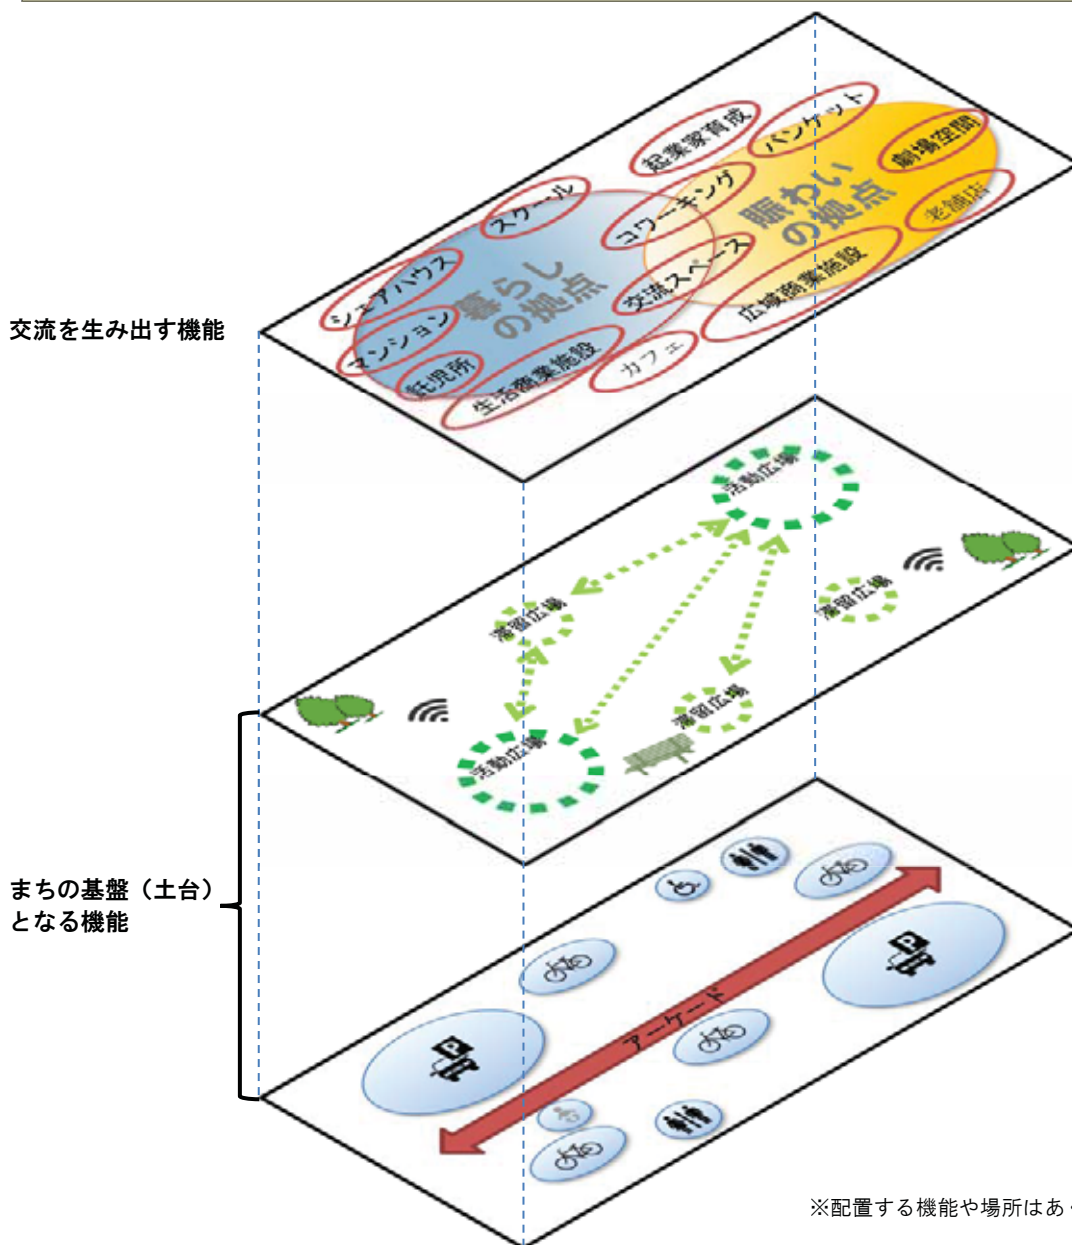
起業家育成
バンケット
劇場空間
賑わいの拠点
老舗店
スクール
コワーキング
シェアハウス
暮らしの拠点
交流スペース
広域商業施設
マンション
託児所
生活商業施設
カフェ

交流を生み出す機能

活動広場
滞留広場
滞留広場
滞留広場
活動広場

まちの基盤（土台）となる機能

P
アーケード
P

※配置する機能や場所はあ